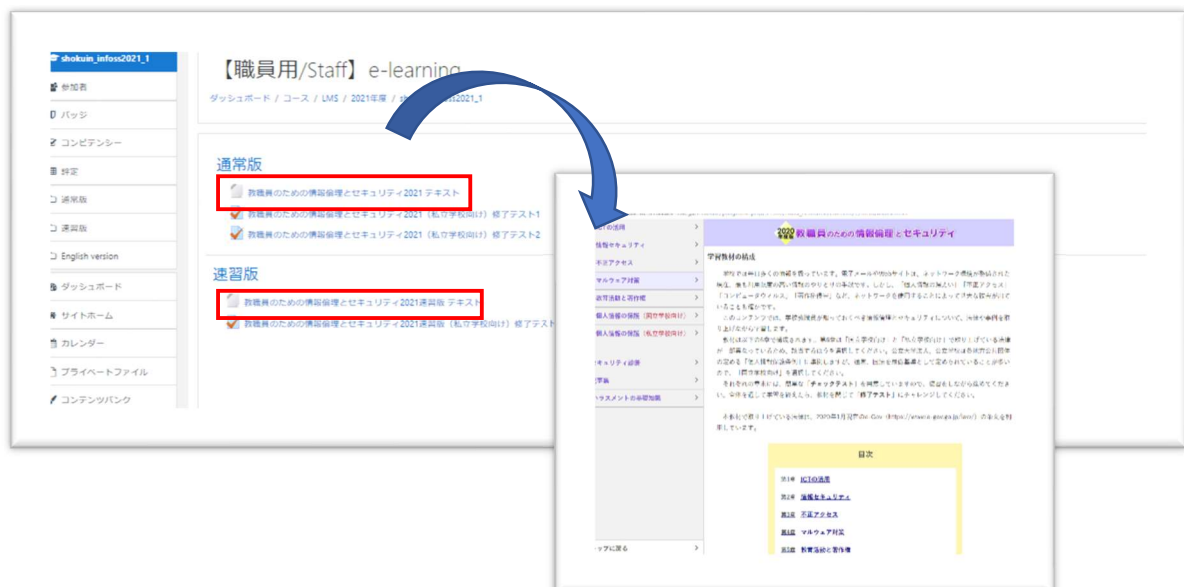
shokuin_infoss2021_1
参加者
バッジ
コンピテンシー
評定
通常版
速習版
English version
ダッシュボード
サイトホーム
カレンダー
プライベートファイル
コンテンツバンク

【職員用/Staff】e-learning

ダッシュボード / コース / LMS / 2021年度 / sh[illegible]2021_1

通常版
教職員のための情報倫理とセキュリティ2021 テキスト
教職員のための情報倫理とセキュリティ2021（私立学校向け）修了テスト1
教職員のための情報倫理とセキュリティ2021（私立学校向け）修了テスト2

速習版
教職員のための情報倫理とセキュリティ2021速習版 テキスト
教職員のための情報倫理とセキュリティ2021速習版（私立学校向け）修了テスト

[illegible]の活用
情報セキュリティ
不正アクセス
マルウェア対策
教育活動と著作権
個人情報の保護（国立学校向け）
個人情報の保護（私立学校向け）
セキュリティ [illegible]
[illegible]
ハラスメントの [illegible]
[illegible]ップに戻る

2020 教職員のための情報倫理とセキュリティ

学習教材の構成

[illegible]

目次

第1章 ICTの活用
第2章 情報セキュリティ
第3章 不正アクセス
第4章 マルウェア対策
第5章 教育活動と著作権